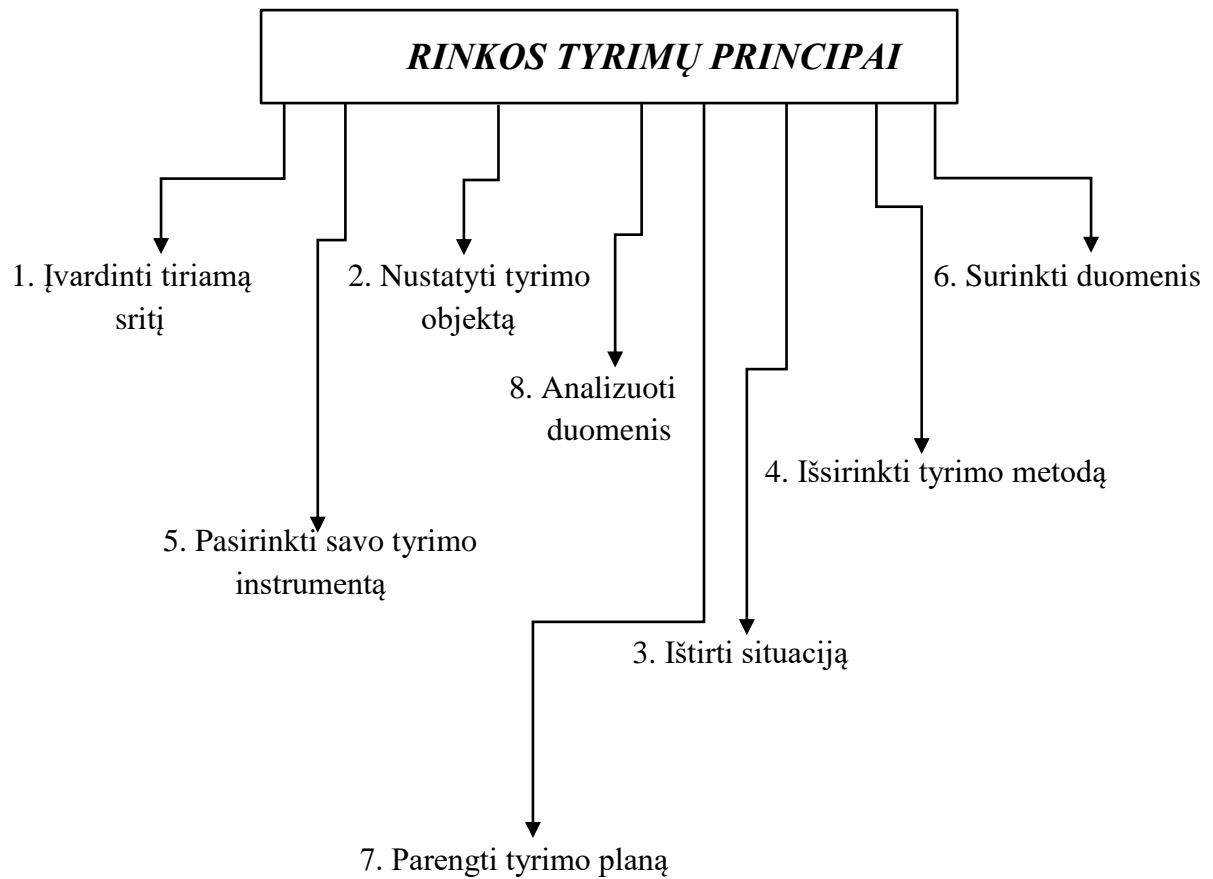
RINKOS TYRIMŲ PRINCIPAI

1. Įvardinti tiriamą sritį

2. Nustatyti tyrimo objektą

6. Surinkti duomenis

8. Analizuoti duomenis

4. Išsirinkti tyrimo metodą

5. Pasirinkti savo tyrimo instrumentą

3. Ištirti situaciją

7. Parengti tyrimo planą